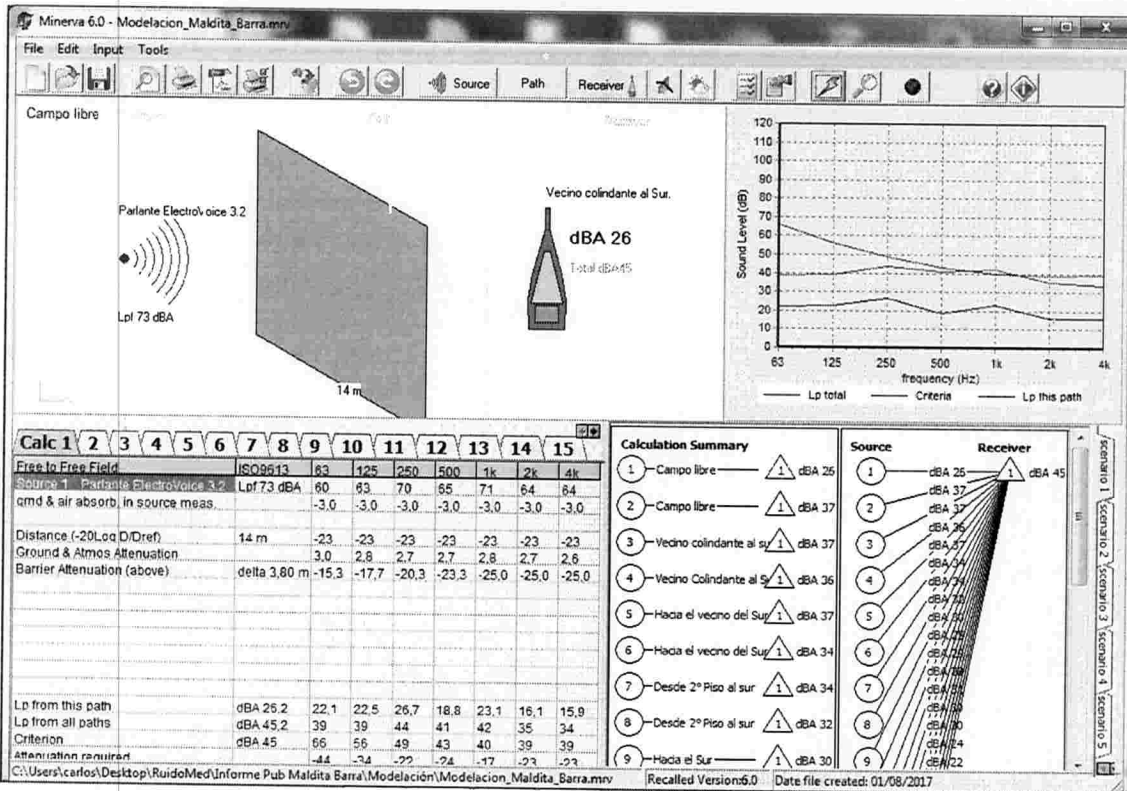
Minerva 6.0 - Modelacion_Maldita_Barra.mrv

File Edit Input Tools

Source Path Receiver

Campo libre

Parlante ElectroVoice 3.2

Lpf 73 dBA

14 m

Vecino colindante al Sur.

dBA 26

Total dBA45

120
110
100
90
80
70
60
50
40
30
20
10
0

Sound Level (dB)

63 125 250 500 1k 2k 4k
frequency (Hz)

Lp total Criteria Lp this path

Calc 1 2 3 4 5 6 7 8 9 10 11 12 13 14 15

| Free to Free Field | ISO9613 | 63 | 125 | 250 | 500 | 1k | 2k | 4k |
|---|---|---|---|---|---|---|---|---|
| Source 1 Parlante ElectroVoice 3.2 | Lpf 73 dBA | 60 | 63 | 70 | 65 | 71 | 64 | 64 |
| grnd & air absorb. in source meas. | | -3,0 | -3,0 | -3,0 | -3,0 | -3,0 | -3,0 | -3,0 |
| Distance (-20Log D/Dref) | 14 m | -23 | -23 | -23 | -23 | -23 | -23 | -23 |
| Ground & Atmos Attenuation | | 3,0 | 2,8 | 2,7 | 2,7 | 2,8 | 2,7 | 2,6 |
| Barrier Attenuation (above) | delta 3,80 m | -15,3 | -17,7 | -20,3 | -23,3 | -25,0 | -25,0 | -25,0 |
| Lp from this path | dBA 26,2 | 22,1 | 22,5 | 26,7 | 18,8 | 23,1 | 16,1 | 15,9 |
| Lp from all paths | dBA 45,2 | 39 | 39 | 44 | 41 | 42 | 35 | 34 |
| Criterion | dBA 45 | 66 | 56 | 49 | 43 | 40 | 39 | 39 |
| Attenuation required | | -44 | -34 | -22 | -24 | -17 | -23 | -23 |

Calculation Summary
1 Campo libre 1 dBA 26
2 Campo libre 1 dBA 37
3 Vecino colindante al su 1 dBA 37
4 Vecino Colindante al S 1 dBA 36
5 Hacia el vecino del Sur 1 dBA 37
6 Hacia el vecino del Sur 1 dBA 34
7 Desde 2° Piso al sur 1 dBA 34
8 Desde 2° Piso al sur 1 dBA 32
9 Hacia el Sur 1 dBA 30

Source Receiver
1 dBA 26 1 dBA 45
2 dBA 37
dBA 37
3 dBA 36
dBA 37
4 dBA 34
dBA 34
5 dBA 30
dBA 26
6 dBA 26
dBA 30
7 dBA 32
dBA 30
8 dBA 30
dBA 24
9 dBA 22

scenario 1 scenario 2 scenario 3 scenario 4 scenario 5

C:\Users\carlos\Desktop\RuidoMed\Informe Pub Maldita Barra\Modelación\Modelacion_Maldita_Barra.mrv Recalled Version:6.0 Date file created: 01/08/2017